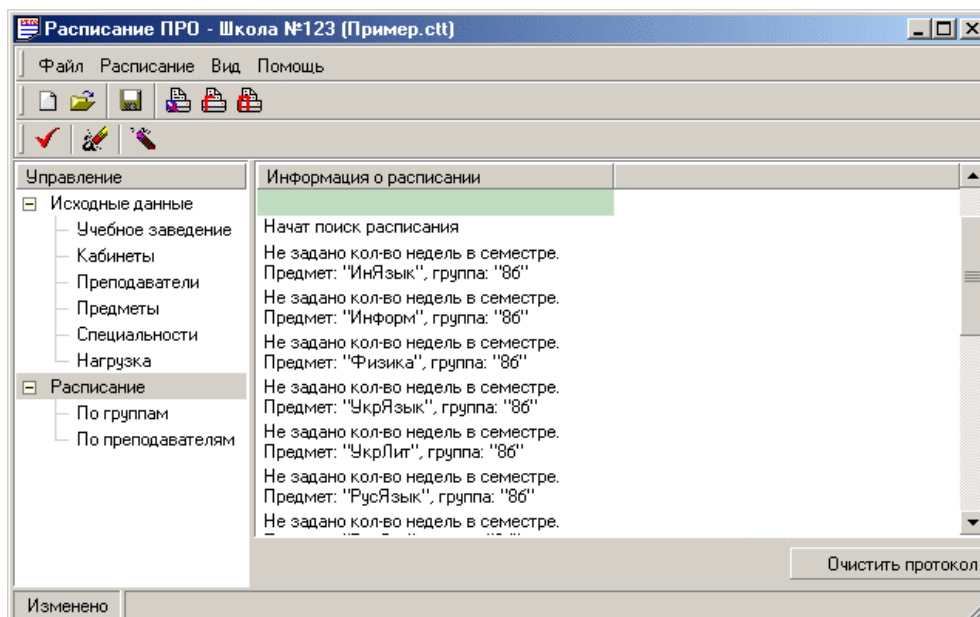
Расписание ПРО - Школа №123 (Пример.ctt)

Файл Расписание Вид Помощь

Управление
Исходные данные
Учебное заведение
Кабинеты
Преподаватели
Предметы
Специальности
Нагрузка
Расписание
По группам
По преподавателям

Информация о расписании

Начат поиск расписания
Не задано кол-во недель в семестре. Предмет: "ИнЯзык", группа: "8б"
Не задано кол-во недель в семестре. Предмет: "Информ", группа: "8б"
Не задано кол-во недель в семестре. Предмет: "Физика", группа: "8б"
Не задано кол-во недель в семестре. Предмет: "УкрЯзык", группа: "8б"
Не задано кол-во недель в семестре. Предмет: "УкрЛит", группа: "8б"
Не задано кол-во недель в семестре. Предмет: "РусЯзык", группа: "8б"
Не задано кол-во недель в семестре.
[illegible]

Очистить протокол

Изменено